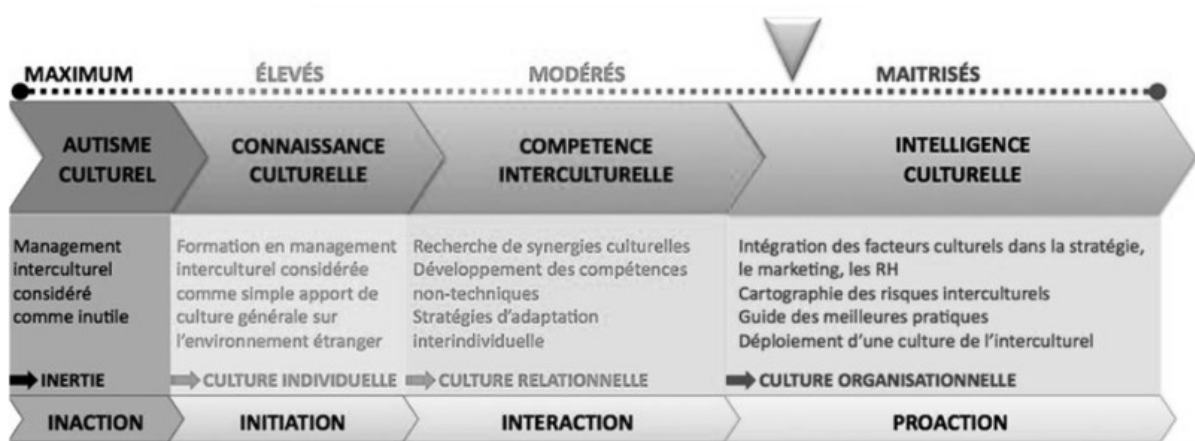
MAXIMUM

ÉLEVÉS

MODÉRÉS

MAITRISÉS

AUTISME CULTUREL

CONNAISSANCE CULTURELLE

COMPETENCE INTERCULTURELLE

INTELLIGENCE CULTURELLE

Management interculturel considéré comme inutile

Formation en management interculturel considérée comme simple apport de culture générale sur l'environnement étranger

Recherche de synergies culturelles
Développement des compétences non-techniques
Stratégies d'adaptation interindividuelle

Intégration des facteurs culturels dans la stratégie, le marketing, les RH
Cartographie des risques interculturels
Guide des meilleures pratiques
Déploiement d'une culture de l'interculturel

INERTIE

CULTURE INDIVIDUELLE

CULTURE RELATIONNELLE

CULTURE ORGANISATIONNELLE

INACTION

INITIATION

INTERACTION

PROACTION